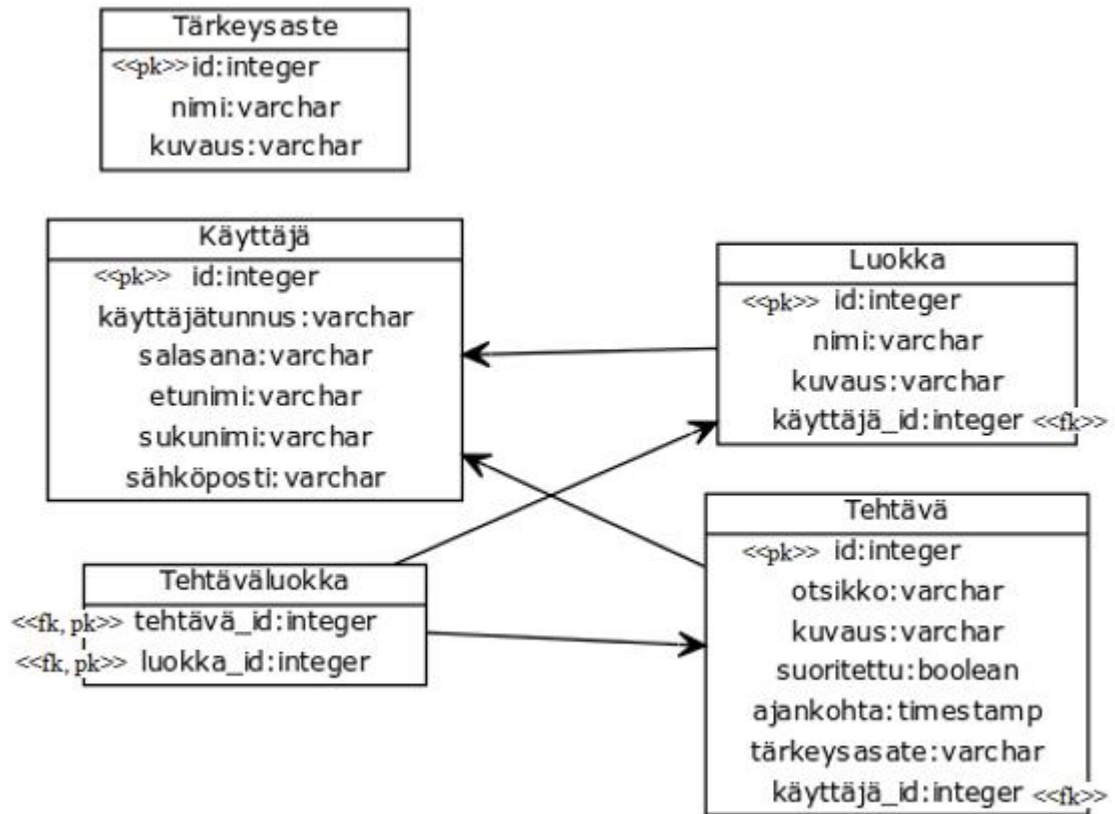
Tärkeysaste
<<pk>> id:integer
nimi:varchar
kuvaus:varchar

Käyttäjä
<<pk>> id:integer
käyttäjätunnus:varchar
salasana:varchar
etunimi:varchar
sukunimi:varchar
sähköposti:varchar

Luokka
<<pk>> id:integer
nimi:varchar
kuvaus:varchar
käyttäjä_id:integer <<fk>>

Tehtäväluokka
<<fk, pk>> tehtävä_id:integer
<<fk, pk>> luokka_id:integer

Tehtävä
<<pk>> id:integer
otsikko:varchar
kuvaus:varchar
suoritettu:boolean
ajankohta:timestamp
tärkeysasate:varchar
käyttäjä_id:integer <<fk>>